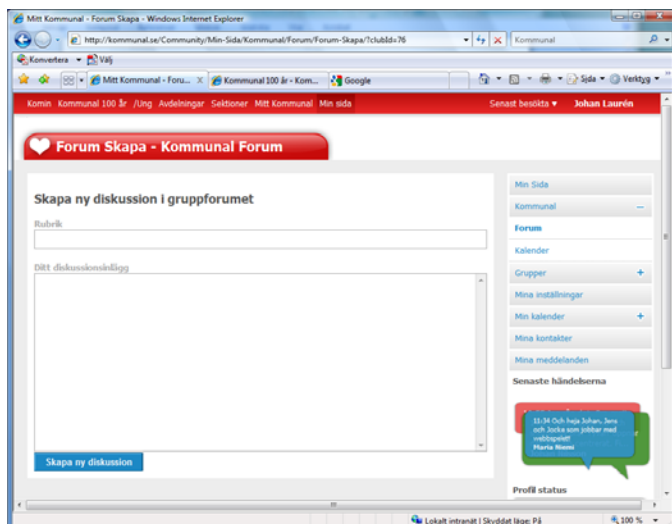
Mitt Kommunal - Forum Skapa - Windows Internet Explorer

http://kommunal.se/Community/Min-Sida/Kommunal/Forum/Forum-Skapa/?clubId=76

Kommunal

Konvertera Välj

Mitt Kommunal - Foru... Kommunal 100 år - Kom... Google

Sida Verktyg

Komin Kommunal 100 år /Ung Avdelningar Sektioner Mitt Kommunal Min sida

Senast besökta ▾ Johan Laurén

Forum Skapa - Kommunal Forum

Skapa ny diskussion i gruppforumet

Rubrik

Ditt diskussionsinlägg

Skapa ny diskussion

Min Sida

Kommunal –

Forum

Kalender

Grupper +

Mina inställningar

Min kalender +

Mina kontakter

Mina meddelanden

Senaste händelserna

11:34 Och heja Johan, Jens och Jocke som jobbar med webbspelet!! Maria Niemi

Profil status

Lokalt intranät | Skyddat läge: På

100 %